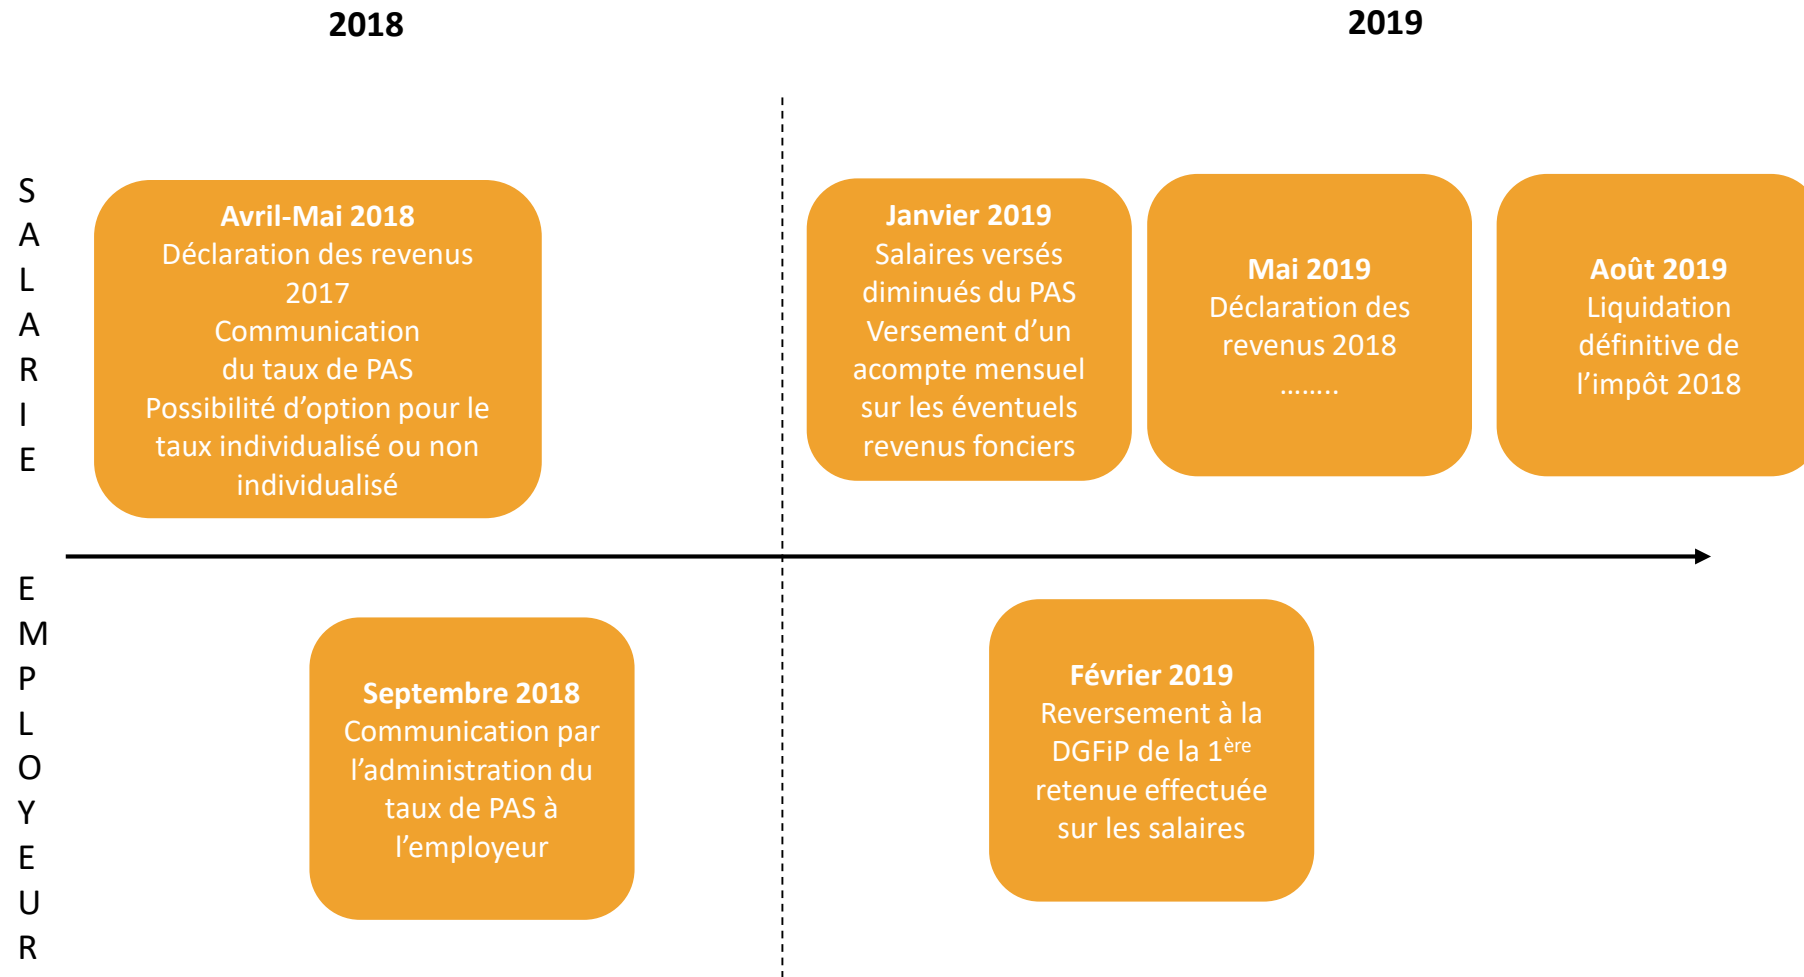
2018

2019

SALARIE

Avril-Mai 2018
Déclaration des revenus 2017
Communication du taux de PAS
Possibilité d'option pour le taux individualisé ou non individualisé

Janvier 2019
Salaires versés diminués du PAS
Versement d'un acompte mensuel sur les éventuels revenus fonciers

Mai 2019
Déclaration des revenus 2018
……..

Août 2019
Liquidation définitive de l'impôt 2018

EMPLOYEUR

Septembre 2018
Communication par l'administration du taux de PAS à l'employeur

Février 2019
Reversement à la DGFiP de la 1$^{ère}$ retenue effectuée sur les salaires